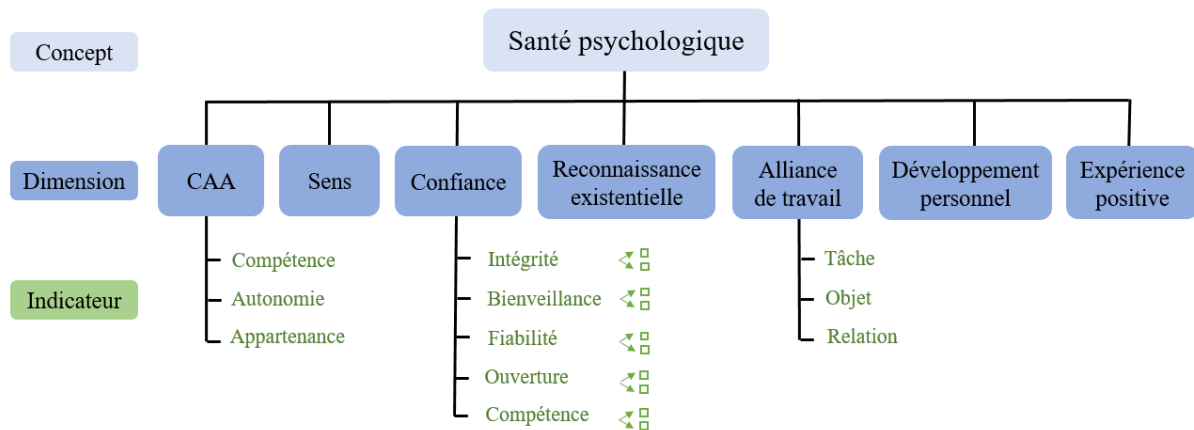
Concept

Santé psychologique

Dimension

CAA

Sens

Confiance

Reconnaissance existentielle

Alliance de travail

Développement personnel

Expérience positive

Indicateur

Compétence

Autonomie

Appartenance

Intégrité

Bienveillance

Fiabilité

Ouverture

Compétence

Tâche

Objet

Relation